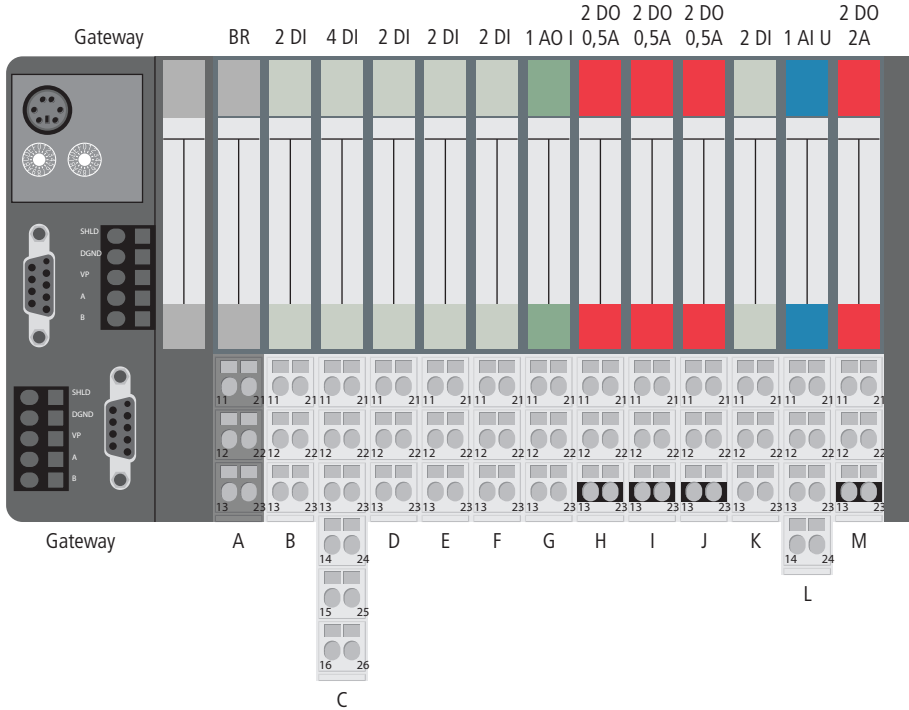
Gateway BR 2 DI 4 DI 2 DI 2 DI 2 DI 1 AO I 2 DO 0,5A 2 DO 0,5A 2 DO 0,5A 2 DI 1 AI U 2 DO 2A

SHLD
DGND
VP
A
B

SHLD
DGND
VP
A
B

11 21 11 21 11 21 11 21 11 21 11 21 11 21 11 21 11 21 11 21 11 21 11 21 11 21
12 22 12 22 12 22 12 22 12 22 12 22 12 22 12 22 12 22 12 22 12 22 12 22 12 22
13 23 13 23 13 23 13 23 13 23 13 23 13 23 13 23 13 23 13 23 13 23 13 23 13 23
14 24
15 25
16 26
14 24

Gateway A B D E F G H I J K M

C

L